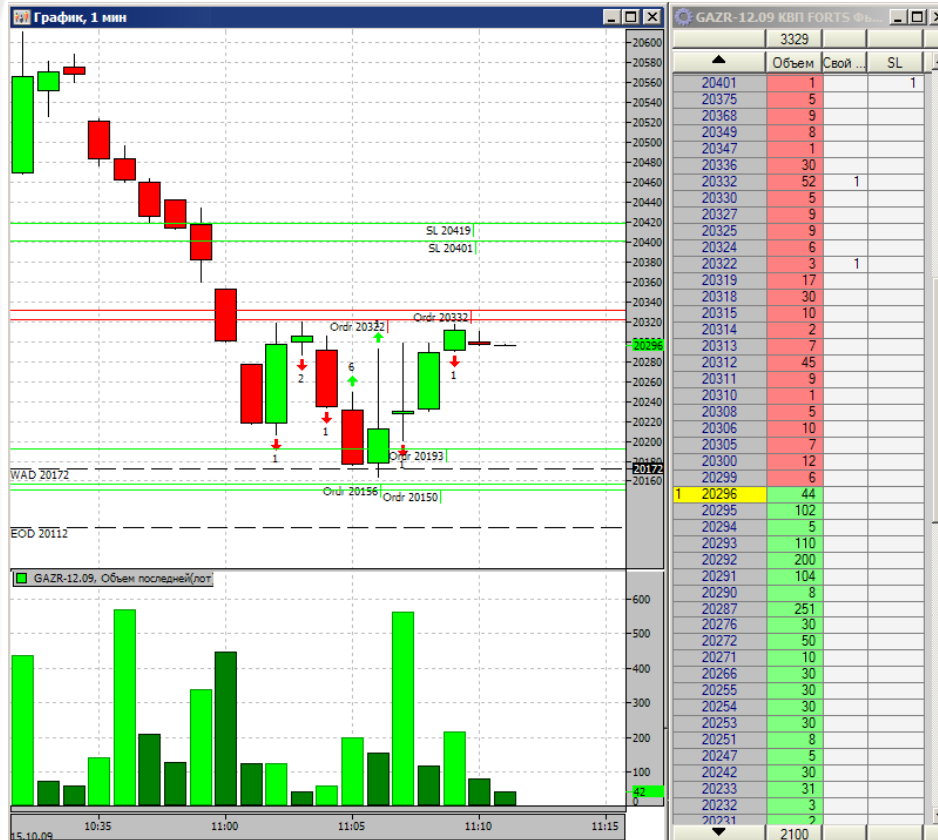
График, 1 мин

20600
20580
20560
20540
20520
20500
20480
20460
20440
20420
20400
20380
20360
20340
20320
20296
20280
20260
20240
20220
20200
20180
20172
20160

SL 20419
SL 20401
Ordr 20332
Ordr 20332
2
6
1
1
1
1
Ordr 20193
WAD 20172
Ordr 20156
Ordr 20150
EOD 20112

GAZR-12.09, Объем последней(лот

600
500
400
300
200
100
42
0

15.10.09
10:35
11:00
11:05
11:10
11:15

GAZR-12.09 КВП FORTS Фь...

3329

| | Объем | Свой ... | SL |
|---|---|---|---|
| 20401 | 1 | | 1 |
| 20375 | 5 | | |
| 20368 | 9 | | |
| 20349 | 8 | | |
| 20347 | 1 | | |
| 20336 | 30 | | |
| 20332 | 52 | 1 | |
| 20330 | 5 | | |
| 20327 | 9 | | |
| 20325 | 9 | | |
| 20324 | 6 | | |
| 20322 | 3 | 1 | |
| 20319 | 17 | | |
| 20318 | 30 | | |
| 20315 | 10 | | |
| 20314 | 2 | | |
| 20313 | 7 | | |
| 20312 | 45 | | |
| 20311 | 9 | | |
| 20310 | 1 | | |
| 20308 | 5 | | |
| 20306 | 10 | | |
| 20305 | 7 | | |
| 20300 | 12 | | |
| 20299 | 6 | | |
| 1 20296 | 44 | | |
| 20295 | 102 | | |
| 20294 | 5 | | |
| 20293 | 110 | | |
| 20292 | 200 | | |
| 20291 | 104 | | |
| 20290 | 8 | | |
| 20287 | 251 | | |
| 20276 | 30 | | |
| 20272 | 50 | | |
| 20271 | 10 | | |
| 20266 | 30 | | |
| 20255 | 30 | | |
| 20254 | 30 | | |
| 20253 | 30 | | |
| 20251 | 8 | | |
| 20247 | 5 | | |
| 20242 | 30 | | |
| 20233 | 31 | | |
| 20232 | 3 | | |
| 20231 | 2 | | |

2100